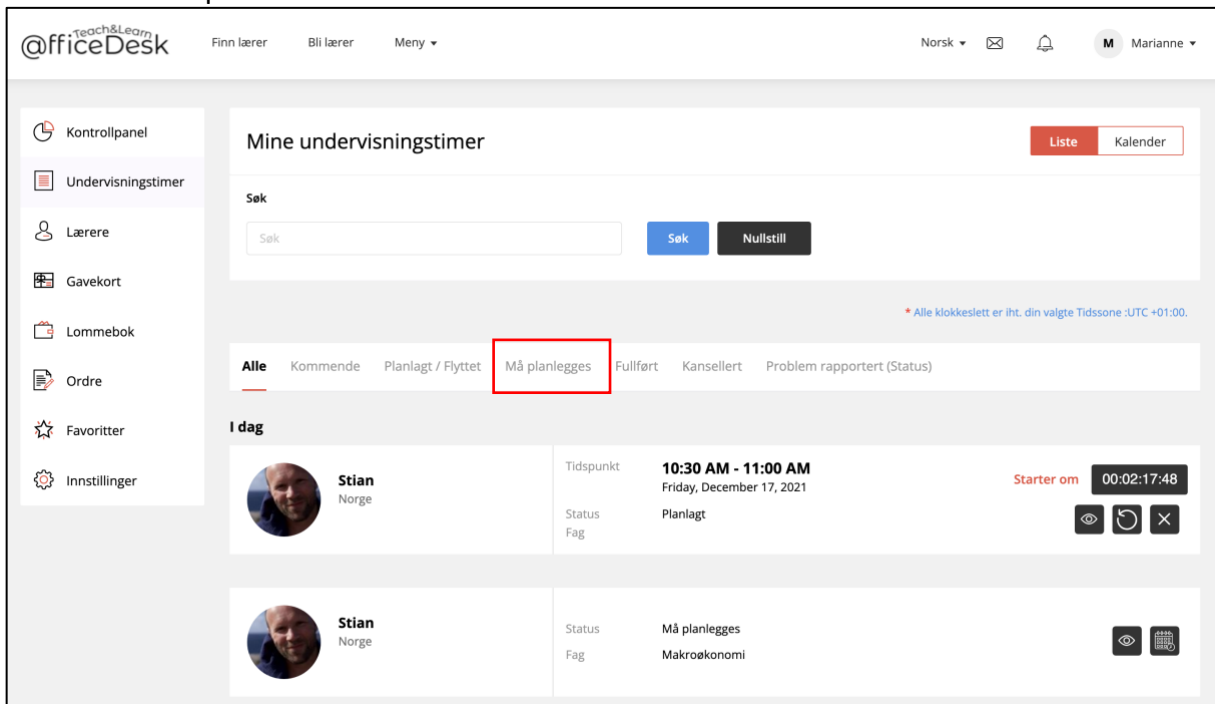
@fficeDesk Teach&Learn

Finn lærer
Bli lærer
Meny ▾

Norsk ▾
M Marianne ▾

Kontrollpanel
Undervisningstimer
Lærere
Gavekort
Lommebok
Ordre
Favoritter
Innstillinger

Mine undervisningstimer

Liste
Kalender

Søk

Søk

Søk
Nullstill

* Alle klokkeslett er iht. din valgte Tidssone :UTC +01:00.

Alle
Kommende
Planlagt / Flyttet
Må planlegges
Fullført
Kansellert
Problem rapportert (Status)

I dag

Stian
Norge

Tidspunkt
10:30 AM - 11:00 AM
Friday, December 17, 2021
Status
Planlagt
Fag

Starter om
00:02:17:48

Stian
Norge

Status
Må planlegges
Fag
Makroøkonomi